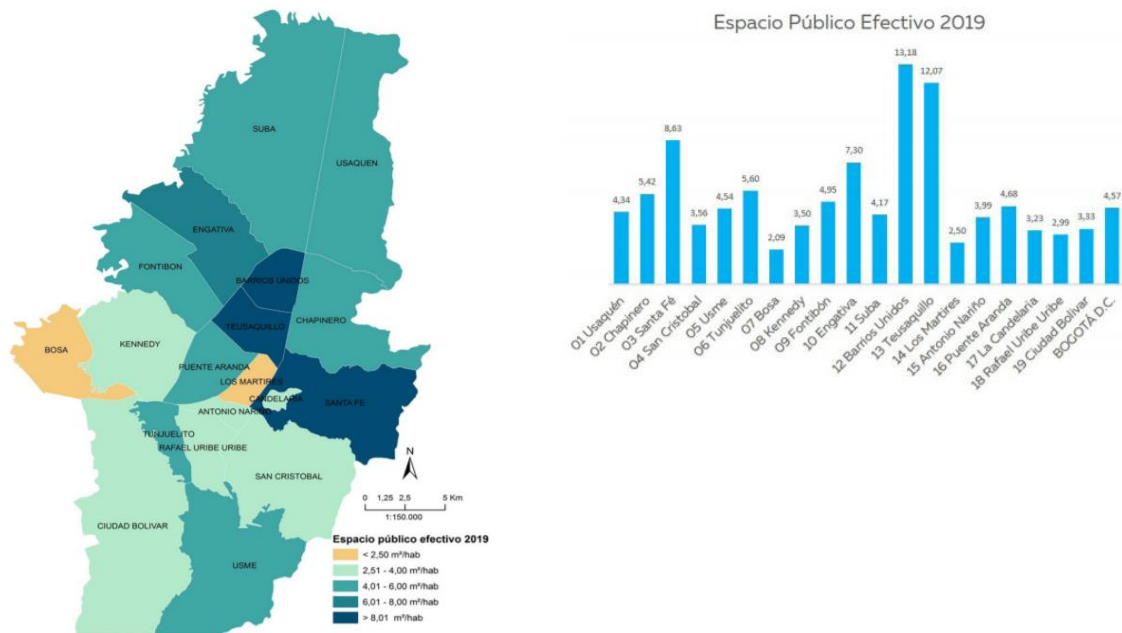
SUBA

USAQUEN

ENGATIVA

FONTIBON

BARRIOS UNIDOS

TEUSAQUILLO

CHAPINERO

BOSA

KENNEDY

PUENTE ARANDA

LOS MARTIRES

CANDELARIA

SANTA FE

ANTONIO NARIÑO

TUNJUELITO

RAFAEL URIBE URIBE

SAN CRISTOBAL

CIUDAD BOLIVAR

USME

N

0 1,25 2,5 5 Km

1:150.000

Espacio público efectivo 2019

< 2,50 m²/hab

2,51 - 4,00 m²/hab

4,01 - 6,00 m²/hab

6,01 - 8,00 m²/hab

> 8,01 m²/hab

Espacio Público Efectivo 2019

| 01 Usaquén | 02 Chapinero | 03 Santa Fé | 04 San Cristobal | 05 Usme | 06 Tunjuelito | 07 Bosa | 08 Kennedy | 09 Fontibón | 10 Engativa | 11 Suba | 12 Barrios Unidos | 13 Teusaquillo | 14 Los Martires | 15 Antonio Nariño | 16 Puente Aranda | 17 La Candelaria | 18 Rafael Uribe Uribe | 19 Ciudad Bolivar | BOGOTÁ D.C. |
|---|---|---|---|---|---|---|---|---|---|---|---|---|---|---|---|---|---|---|---|
| 4,34 | 5,42 | 8,63 | 3,56 | 4,54 | 5,60 | 2,09 | 3,50 | 4,95 | 7,30 | 4,17 | 13,18 | 12,07 | 2,50 | 3,99 | 4,68 | 3,23 | 2,99 | 3,33 | 4,57 |